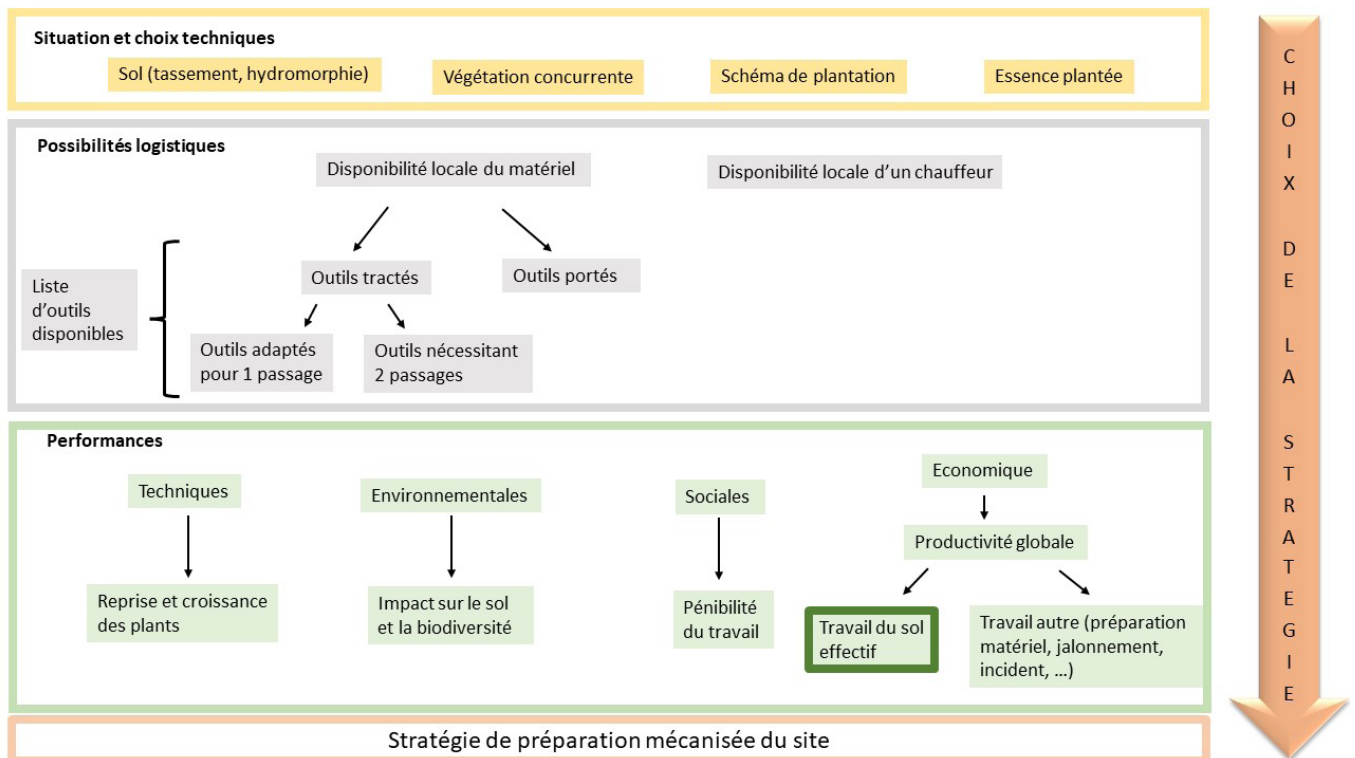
Situation et choix techniques

Sol (tassement, hydromorphie)

Végétation concurrente

Schéma de plantation

Essence plantée

Possibilités logistiques

Disponibilité locale du matériel

Disponibilité locale d'un chauffeur

Liste d'outils disponibles

Outils tractés

Outils portés

Outils adaptés pour 1 passage

Outils nécessitant 2 passages

Performances

Techniques

Reprise et croissance des plants

Environnementales

Impact sur le sol et la biodiversité

Sociales

Pénibilité du travail

Economique

Productivité globale

Travail du sol effectif

Travail autre (préparation matériel, jalonnement, incident, …)

Stratégie de préparation mécanisée du site

CHOIX DE LA STRATÉGIE